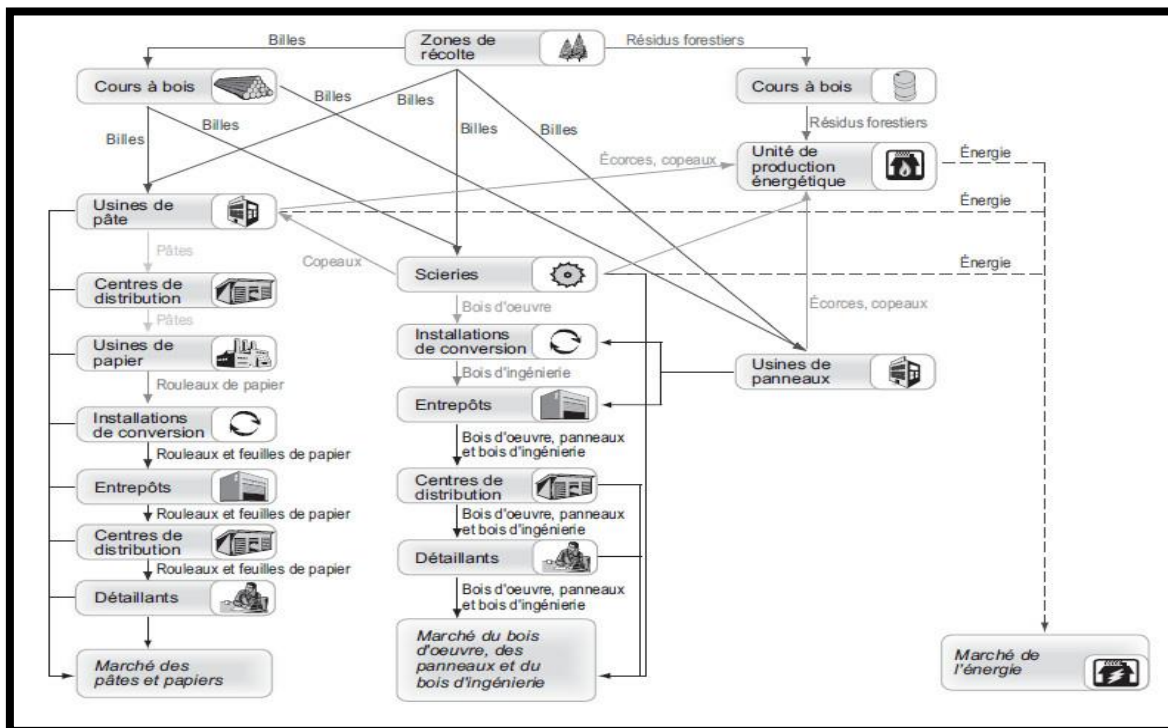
Zones de récolte

Billes

Résidus forestiers

Cours à bois

Cours à bois

Billes

Billes

Billes

Billes

Billes

Billes

Résidus forestiers

Écorces, copeaux

Unité de production énergétique

Énergie

Usines de pâte

Énergie

Pâtes

Copeaux

Scieries

Énergie

Centres de distribution

Pâtes

Bois d'oeuvre

Écorces, copeaux

Usines de papier

Installations de conversion

Rouleaux de papier

Bois d'ingénierie

Usines de panneaux

Installations de conversion

Entrepôts

Rouleaux et feuilles de papier

Bois d'oeuvre, panneaux et bois d'ingénierie

Entrepôts

Centres de distribution

Rouleaux et feuilles de papier

Bois d'oeuvre, panneaux et bois d'ingénierie

Centres de distribution

Rouleaux et feuilles de papier

Détaillants

Détaillants

Bois d'oeuvre, panneaux et bois d'ingénierie

Marché des pâtes et papiers

Marché du bois d'oeuvre, des panneaux et du bois d'ingénierie

Marché de l'énergie